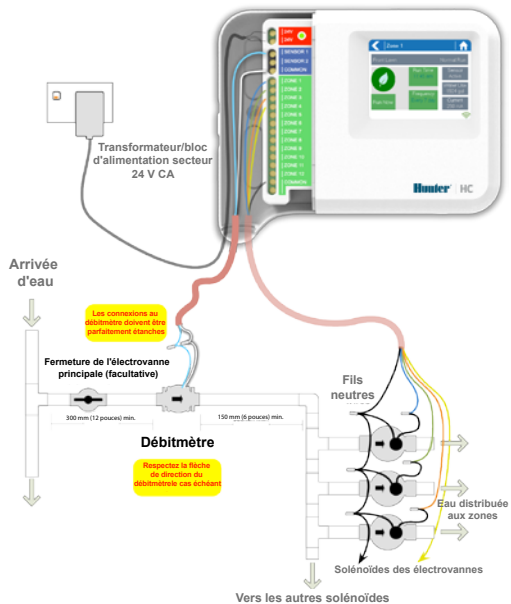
24V
24V
SENSOR 1
SENSOR 2
COMMON
ZONE 1
ZONE 2
ZONE 3
ZONE 4
ZONE 5
ZONE 6
ZONE 7
ZONE 8
ZONE 9
ZONE 10
ZONE 11
ZONE 12
COMMON

Zone 1

Hunter HC

Transformateur/bloc d'alimentation secteur 24 V CA

Arrivée d'eau

Les connexions au débitmètre doivent être parfaitement étanches

Fermeture de l'électrovanne principale (facultative)

300 mm (12 pouces) min.

150 mm (6 pouces) min.

Débitmètre

Respectez la flèche de direction du débitmètrele cas échéant

Fils neutres

Eau distribuée aux zones

Solénoïdes des électrovannes

Vers les autres solénoïdes